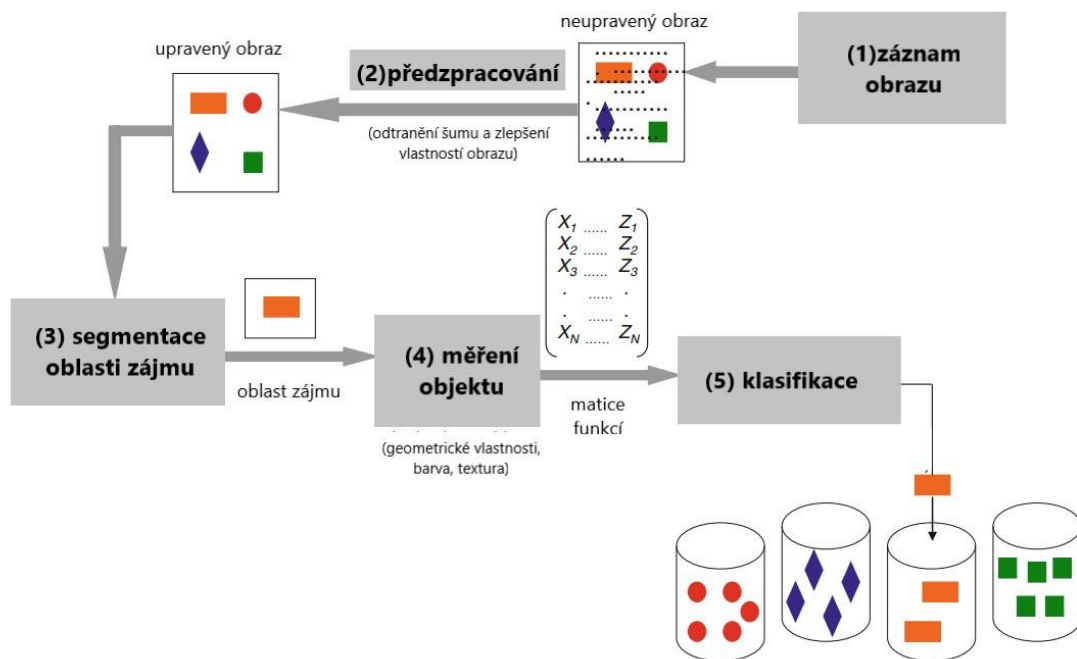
upravený obraz

(2)předzpracování

(odtranění šumu a zlepšení vlastností obrazu)

neupravený obraz

(1)záznam obrazu

$\begin{pmatrix} X_1 & \dots & Z_1 \\ X_2 & \dots & Z_2 \\ X_3 & \dots & Z_3 \\ . & \dots & . \\ . & \dots & . \\ X_N & \dots & Z_N \end{pmatrix}$

(3) segmentace oblasti zájmu

oblast zájmu

(4) měření objektu

(geometrické vlastnosti, barva, textura)

matice funkcí

(5) klasifikace